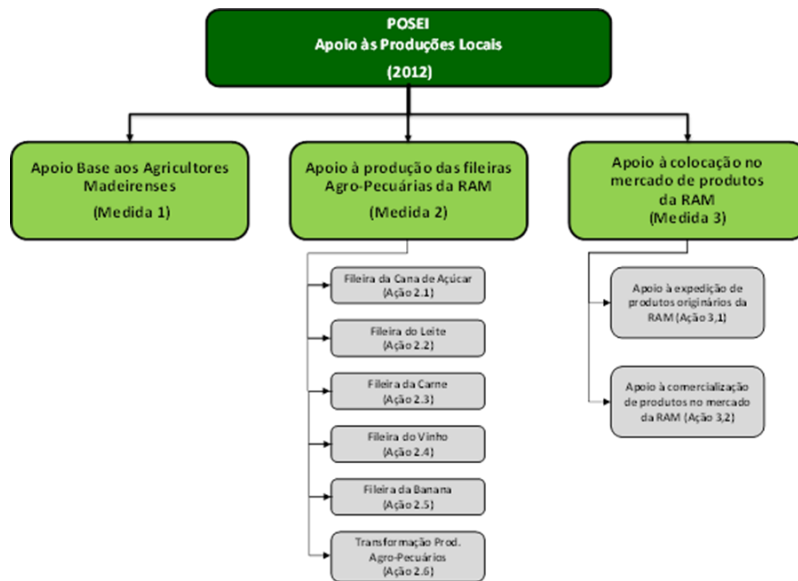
POSEI
Apoio às Produções Locais
(2012)

Apoio Base aos Agricultores Madeirenses
(Medida 1)

Apoio à produção das fileiras Agro-Pecuárias da RAM
(Medida 2)

Fileira da Cana de Açúcar
(Ação 2.1)

Fileira do Leite
(Ação 2.2)

Fileira da Carne
(Ação 2.3)

Fileira do Vinho
(Ação 2.4)

Fileira da Banana
(Ação 2.5)

Transformação Prod. Agro-Pecuários
(Ação 2.6)

Apoio à colocação no mercado de produtos da RAM
(Medida 3)

Apoio à expedição de produtos originários da RAM (Ação 3,1)

Apoio à comercialização de produtos no mercado da RAM (Ação 3,2)